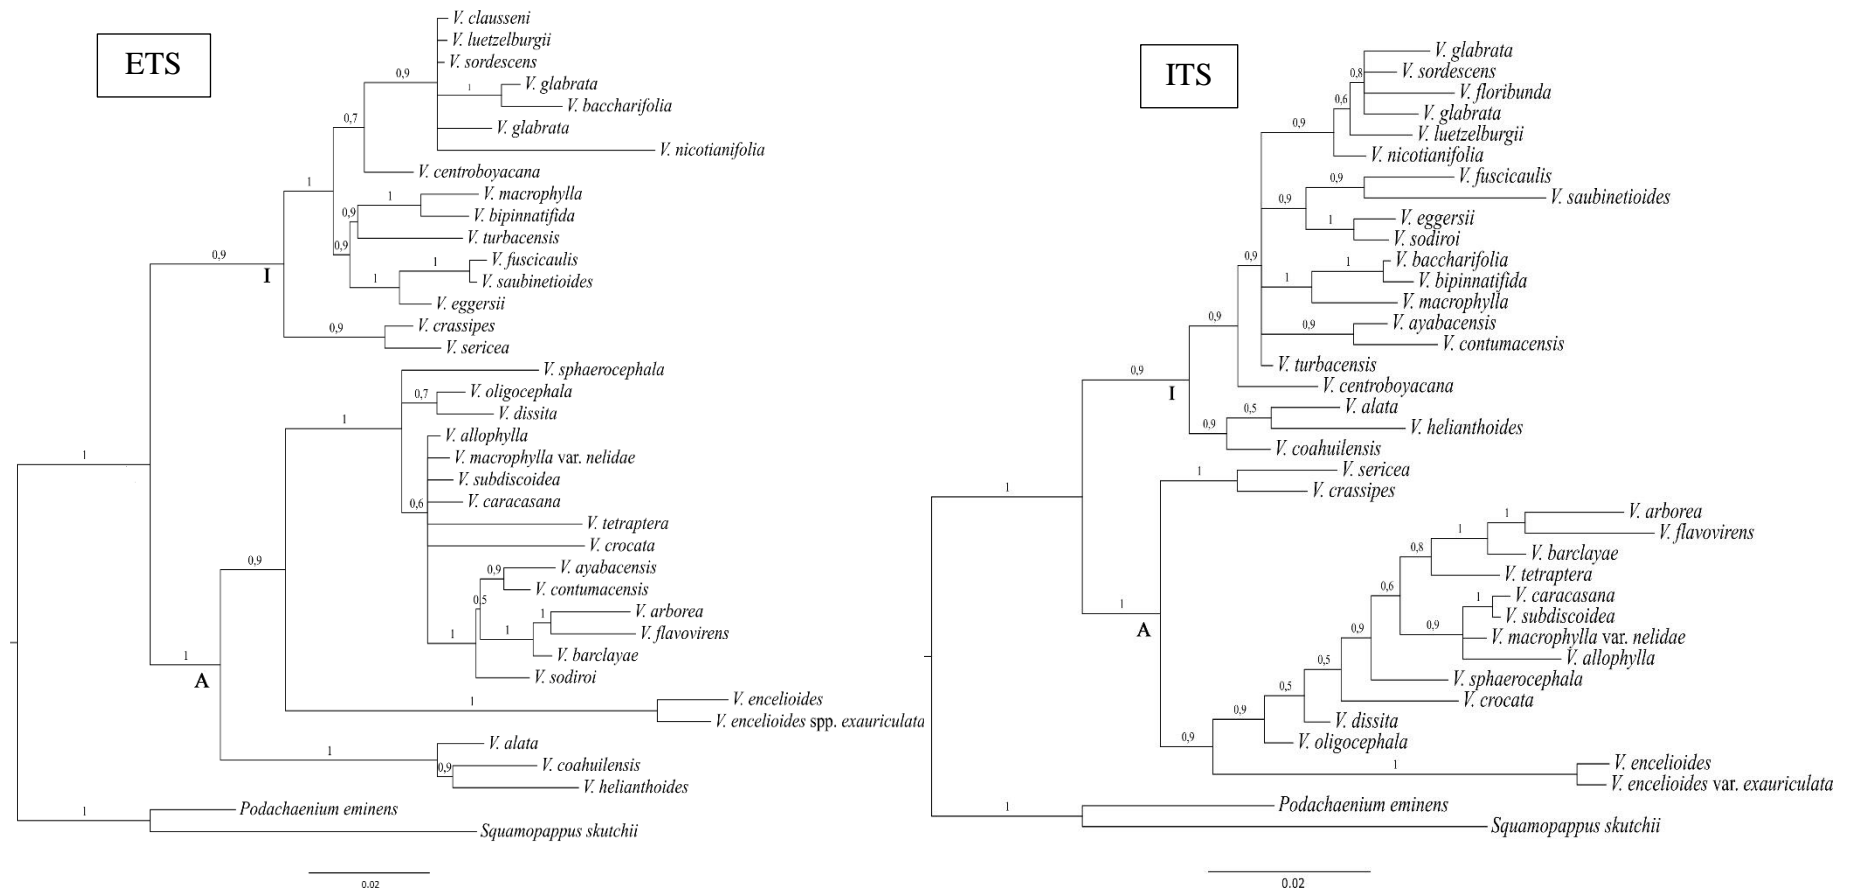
ETS

V. clausseni
V. luetzelburgii
V. sordescens
V. glabrata
V. baccharifolia
V. glabrata
V. nicotianifolia
V. centroboyacana
V. macrophylla
V. bipinnatifida
V. turbacensis
V. fuscicaulis
V. saubinetioides
V. eggersii
V. crassipes
V. sericea
V. sphaerocephala
V. oligocephala
V. dissita
V. allophylla
V. macrophylla var. nelidae
V. subdiscoidea
V. caracasana
V. tetraptera
V. crocata
V. ayabacensis
V. contumacensis
V. arborea
V. flavovirens
V. barclayae
V. sodiroi
V. encelioides
V. encelioides spp. exauriculata
V. alata
V. coahuilensis
V. helianthoides
Podachaenium eminens
Squamopappus skutchii

0,9 1 0,7 1 1 0,9 0,9 1 1 0,9 0,9 I 0,7 1 0,6 0,9 0,9 0,5 1 1 1 1 A 1 0,9 1 1

0.02

ITS

V. glabrata
V. sordescens
V. floribunda
V. glabrata
V. luetzelburgii
V. nicotianifolia
V. fuscicaulis
V. saubinetioides
V. eggersii
V. sodiroi
V. baccharifolia
V. bipinnatifida
V. macrophylla
V. ayabacensis
V. contumacensis
V. turbacensis
V. centroboyacana
V. alata
V. helianthoides
V. coahuilensis
V. sericea
V. crassipes
V. arborea
V. flavovirens
V. barclayae
V. tetraptera
V. caracasana
V. subdiscoidea
V. macrophylla var. nelidae
V. allophylla
V. sphaerocephala
V. crocata
V. dissita
V. oligocephala
V. encelioides
V. encelioides var. exauriculata
Podachaenium eminens
Squamopappus skutchii

0,8 0,6 0,9 0,9 1 0,9 1 1 0,9 0,9 0,9 I 0,5 0,9 1 1 1 A 1 1 0,8 0,6 1 0,9 0,9 0,5 0,5 0,9 0,9 1 1

0.02